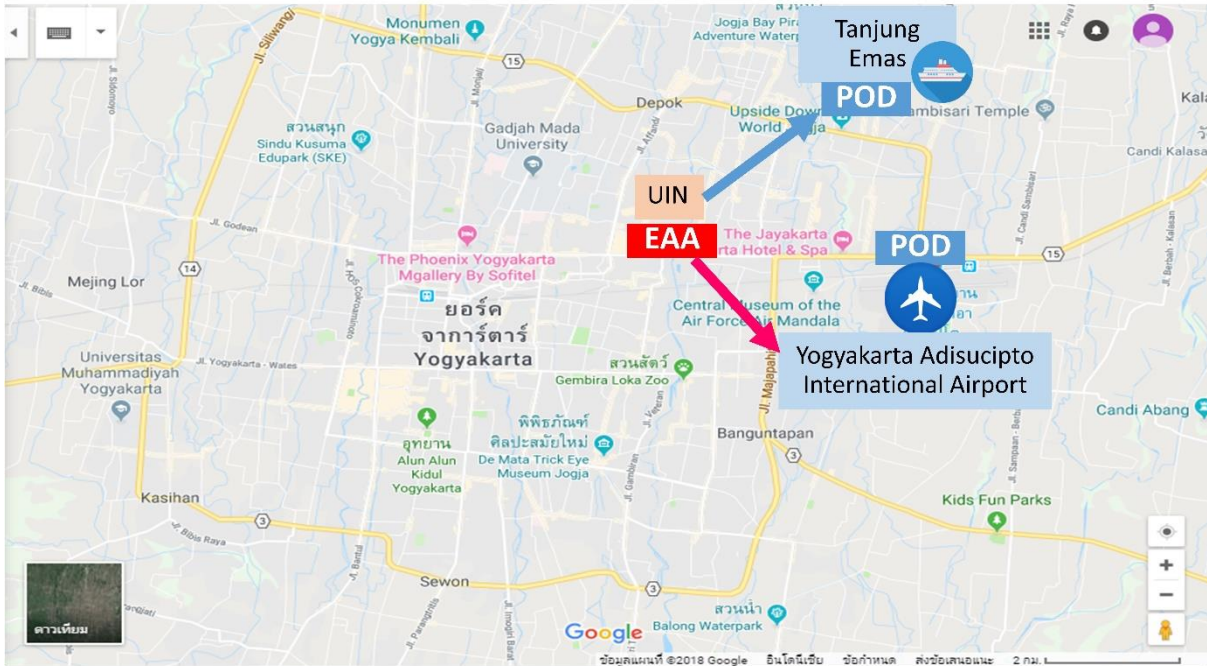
Tanjung Emas

POD

UIN

EAA

POD

Yogyakarta Adisucipto International Airport

Monumen Yogya Kembali

Jogja Bay Pirat Adventure Waterp

Depok

Upside Down World Jogja

Sambisari Temple

Kala

สวนสนุก Sindu Kusuma Edupark (SKE)

Gadjah Mada University

Candi Kalasa

Jl. Godean

The Jayakarta Hotel & Spa

The Phoenix Yogyakarta Mgallery By Sofitel

Mejing Lor

ยอร์คจาการ์ตาร์ Yogyakarta

Central Museum of the Air Force Mandala

Universitas Muhammadiyah Yogyakarta

สวนสัตว์ Gembira Loka Zoo

Candi Abang

พิพิธภัณฑ์ศิลปะสมัยใหม่ De Mata Trick Eye Museum Jogja

อุทยาน Alun Alun Kidul Yogyakarta

Banguntapan

Kasihan

Kids Fun Parks

Sewon

สวนน้ำ Balong Waterpark

ดาวเทียม

Google

ข้อมูลแผนที่ ©2018 Google อินโดนีเซีย ข้อกำหนด ส่งข้อเสนอแนะ 2 กม.

15

14

3

Jl. Siliwangi

Jl. Majapahit